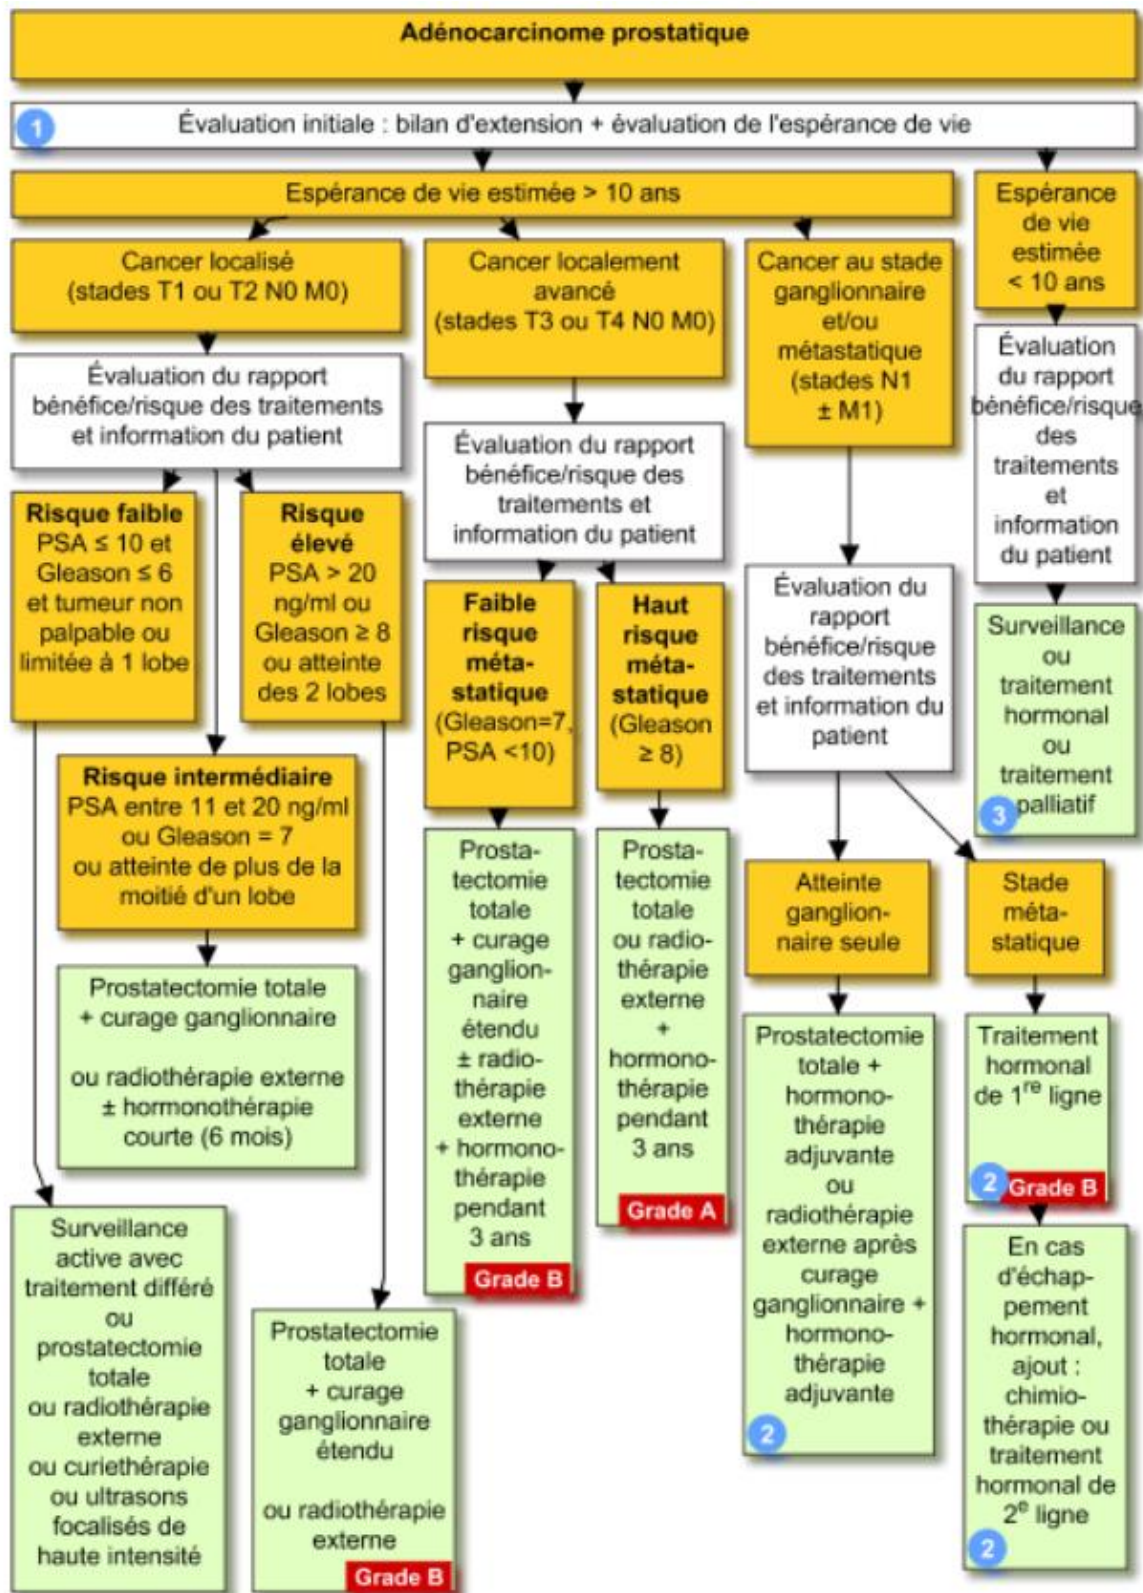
Adénocarcinome prostatique

1 Évaluation initiale : bilan d'extension + évaluation de l'espérance de vie

Espérance de vie estimée > 10 ans

Cancer localisé (stades T1 ou T2 N0 M0)

Évaluation du rapport bénéfice/risque des traitements et information du patient

**Risque faible** PSA ≤ 10 et Gleason ≤ 6 et tumeur non palpable ou limitée à 1 lobe

**Risque élevé** PSA > 20 ng/ml ou Gleason ≥ 8 ou atteinte des 2 lobes

**Risque intermédiaire** PSA entre 11 et 20 ng/ml ou Gleason = 7 ou atteinte de plus de la moitié d'un lobe

Prostatectomie totale + curage ganglionnaire

ou radiothérapie externe ± hormonothérapie courte (6 mois)

Surveillance active avec traitement différé ou prostatectomie totale ou radiothérapie externe ou curiethérapie ou ultrasons focalisés de haute intensité

Prostatectomie totale + curage ganglionnaire étendu

ou radiothérapie externe

Grade B

Cancer localement avancé (stades T3 ou T4 N0 M0)

Évaluation du rapport bénéfice/risque des traitements et information du patient

**Faible risque méta-statique** (Gleason=7, PSA <10)

**Haut risque méta-statique** (Gleason ≥ 8)

Prostatectomie totale + curage ganglionnaire étendu ± radiothérapie externe + hormonothérapie pendant 3 ans

Grade B

Prostatectomie totale ou radiothérapie externe + hormonothérapie pendant 3 ans

Grade A

Cancer au stade ganglionnaire et/ou métastatique (stades N1 ± M1)

Évaluation du rapport bénéfice/risque des traitements et information du patient

Atteinte ganglionnaire seule

Prostatectomie totale + hormonothérapie adjuvante ou radiothérapie externe après curage ganglionnaire + hormonothérapie adjuvante

2

Stade métastatique

Traitement hormonal de 1$^{re}$ ligne

2 Grade B

En cas d'échappement hormonal, ajout : chimiothérapie ou traitement hormonal de 2$^{e}$ ligne

2

Espérance de vie estimée < 10 ans

Évaluation du rapport bénéfice/risque des traitements et information du patient

Surveillance ou traitement hormonal ou traitement palliatif

3